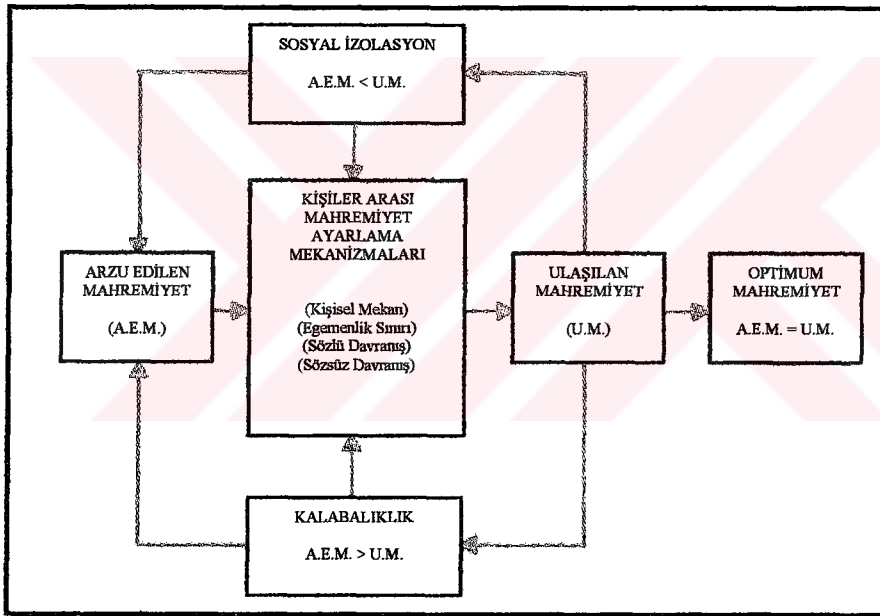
SOSYAL İZOLASYON

A.E.M. < U.M.

ARZU EDİLEN MAHREMİYET

(A.E.M.)

KİŞİLER ARASI MAHREMİYET AYARLAMA MEKANİZMALARI

(Kişisel Mekan)
(Egemenlik Sınırı)
(Sözlü Davranış)
(Sözsüz Davranış)

ULAŞILAN MAHREMİYET

(U.M.)

OPTİMUM MAHREMİYET

A.E.M. = U.M.

KALABALIKLIK

A.E.M. > U.M.